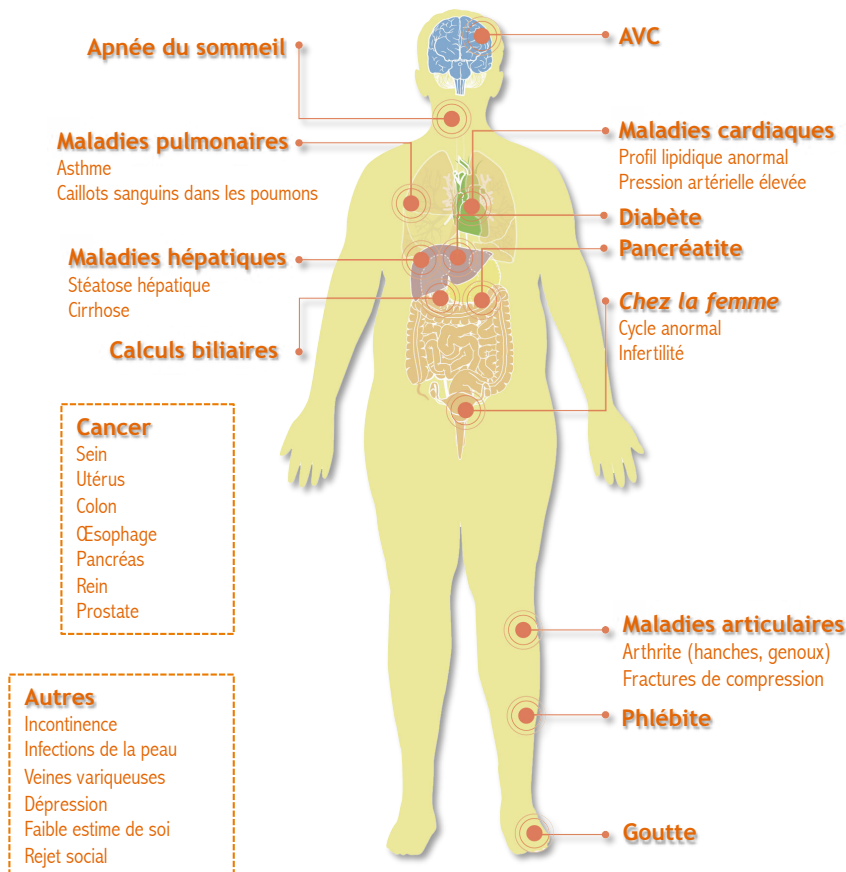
Apnée du sommeil

AVC

Maladies pulmonaires
Asthme
Caillots sanguins dans les poumons

Maladies cardiaques
Profil lipidique anormal
Pression artérielle élevée

Diabète

Pancréatite

Maladies hépatiques
Stéatose hépatique
Cirrhose

Chez la femme
Cycle anormal
Infertilité

Calculs biliaires

Cancer
Sein
Utérus
Colon
Œsophage
Pancréas
Rein
Prostate

Maladies articulaires
Arthrite (hanches, genoux)
Fractures de compression

Phlébite

Autres
Incontinence
Infections de la peau
Veines variqueuses
Dépression
Faible estime de soi
Rejet social

Goutte